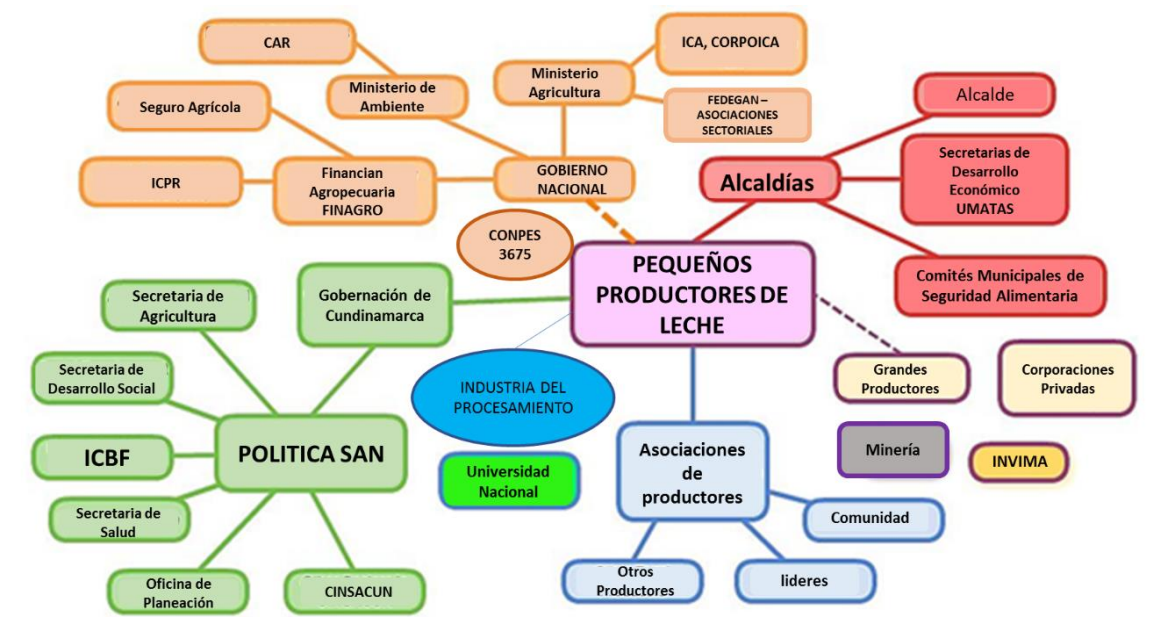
CAR

ICA, CORPOICA

Ministerio de Ambiente

Ministerio Agricultura

Seguro Agrícola

FEDEGAN – ASOCIACIONES SECTORIALES

Alcalde

ICPR

Financian Agropecuaria FINAGRO

GOBIERNO NACIONAL

Alcaldías

Secretarias de Desarrollo Económico UMATAS

CONPES 3675

PEQUEÑOS PRODUCTORES DE LECHE

Comités Municipales de Seguridad Alimentaria

Secretaria de Agricultura

Gobernación de Cundinamarca

Secretaria de Desarrollo Social

INDUSTRIA DEL PROCESAMIENTO

Grandes Productores

Corporaciones Privadas

ICBF

POLITICA SAN

Asociaciones de productores

Minería

INVIMA

Universidad Nacional

Secretaria de Salud

Comunidad

Oficina de Planeación

CINSACUN

Otros Productores

lideres